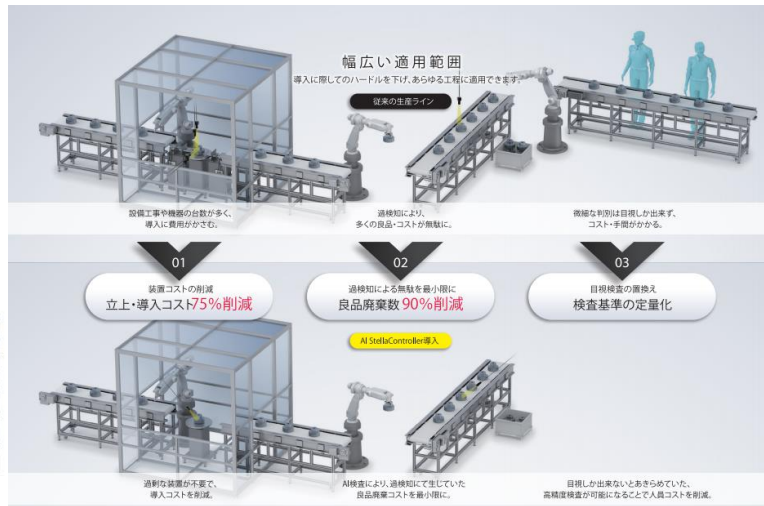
幅広い適用範囲
導入に際してのハードルを下げ、あらゆる工程に適用できます。

従来の生産ライン

設備工事や機器の台数が多く、導入に費用がかさむ。

過検知により、多くの良品・コストが無駄に。

微細な判別は目視しか出来ず、コスト・手間がかかる。

01
装置コストの削減
立上・導入コスト75%削減

02
過検知による無駄を最小限に
良品廃棄数 90%削減

03
目視検査の置換え
検査基準の定量化

AI StellaController導入

過剰な装置が不要で、導入コストを削減。

AI検査により、過検知にて生じていた良品廃棄コストを最小限に。

目視しか出来ないとあきらめていた、高精度検査が可能になることで人員コストを削減。